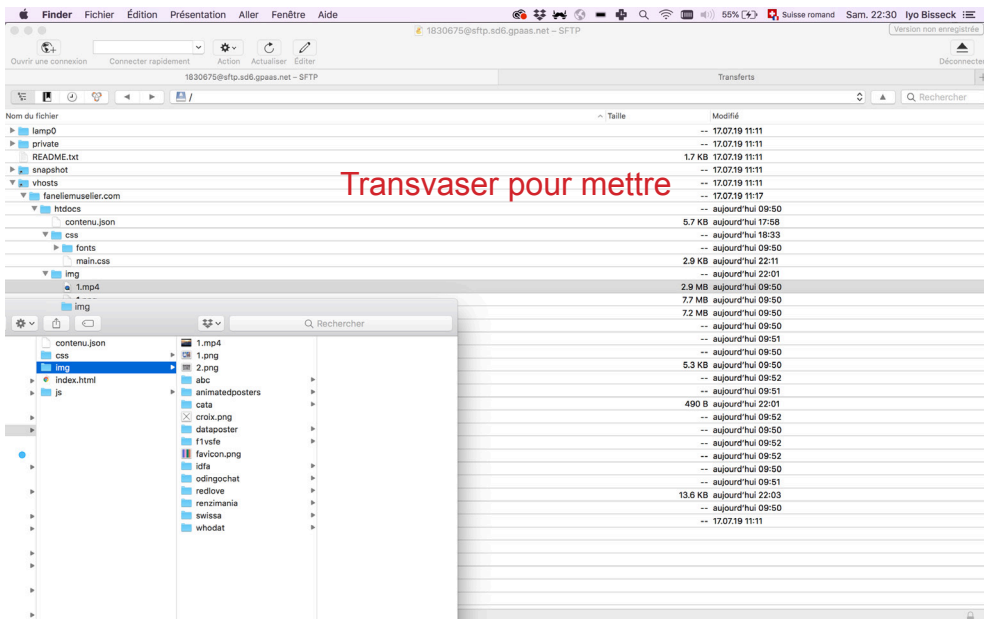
Finder Fichier Édition Présentation Aller Fenêtre Aide
55% Suisse romand Sam. 22:30 Iyo Bisseck
1830675@sftp.sd6.gpaas.net – SFTP
Version non enregistrée
Ouvrir une connexion Connecter rapidement Action Actualiser Éditer
Déconnecter
1830675@sftp.sd6.gpaas.net – SFTP
Transferts
/
Q Rechercher
Nom du fichier
Taille
Modifié

| Nom du fichier | Taille | Modifié |
|---|---|---|
| lamp0 | -- | 17.07.19 11:11 |
| private | -- | 17.07.19 11:11 |
| README.txt | 1.7 KB | 17.07.19 11:11 |
| snapshot | -- | 17.07.19 11:11 |
| vhosts | -- | 17.07.19 11:11 |
| faneliemuselier.com | -- | 17.07.19 11:17 |
| htdocs | -- | aujourd'hui 09:50 |
| contenu.json | 5.7 KB | aujourd'hui 17:58 |
| css | -- | aujourd'hui 18:33 |
| fonts | -- | aujourd'hui 09:50 |
| main.css | 2.9 KB | aujourd'hui 22:11 |
| img | -- | aujourd'hui 22:01 |
| 1.mp4 | 2.9 MB | aujourd'hui 09:50 |
| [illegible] | 7.7 MB | aujourd'hui 09:50 |
| | 7.2 MB | aujourd'hui 09:50 |
| | -- | aujourd'hui 09:50 |
| | -- | aujourd'hui 09:51 |
| | -- | aujourd'hui 09:50 |
| | 5.3 KB | aujourd'hui 09:50 |
| | -- | aujourd'hui 09:52 |
| | -- | aujourd'hui 09:51 |
| | 490 B | aujourd'hui 22:01 |
| | -- | aujourd'hui 09:52 |
| | -- | aujourd'hui 09:50 |
| | -- | aujourd'hui 09:52 |
| | -- | aujourd'hui 09:52 |
| | -- | aujourd'hui 09:50 |
| | -- | aujourd'hui 09:51 |
| | 13.6 KB | aujourd'hui 22:03 |
| | -- | aujourd'hui 09:50 |
| | -- | 17.07.19 11:11 |

Transvaser pour mettre

img
img
Q Rechercher
contenu.json
css
img
index.html
js
1.mp4
1.png
2.png
abc
animatedposters
cata
croix.png
dataposter
f1vsfe
favicon.png
idfa
odingochat
redlove
renzimania
swissa
whodat